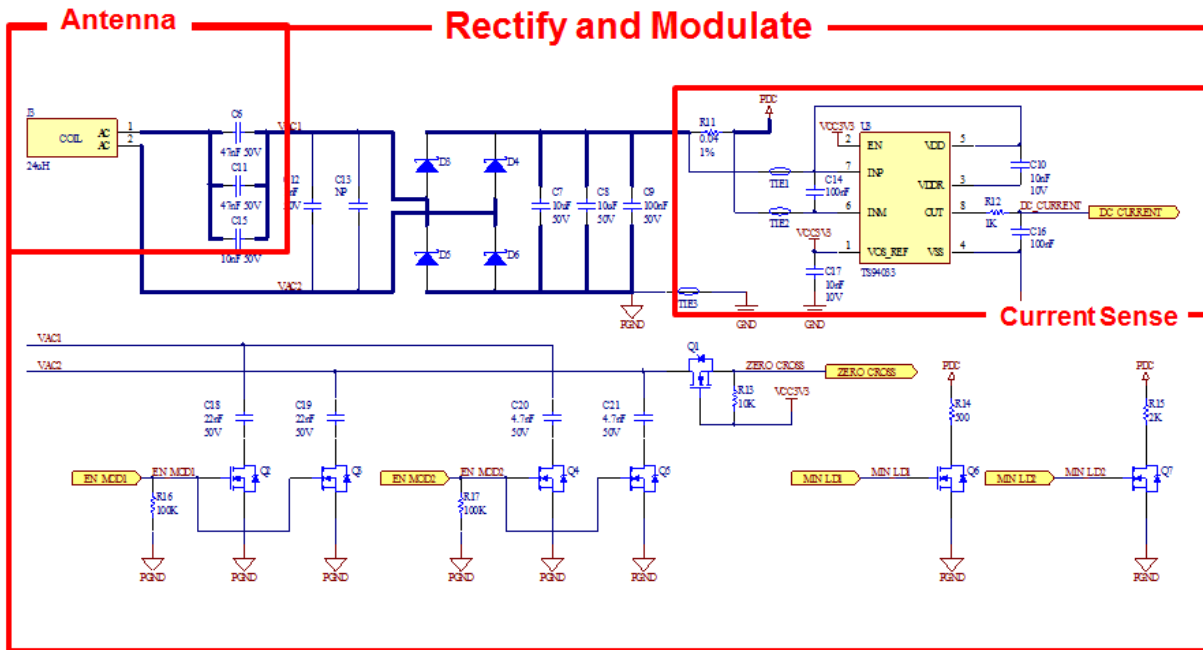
Antenna

Rectify and Modulate

J3
COIL
AC
AC
1
2
24uH

C6
47nF 50V
C11
47nF 50V
C15
10nF 50V

VAC1
C12
nF
50V
C13
NP
D3
D4
D5
D6
C7
10uF
50V
C8
10uF
50V
C9
100nF
50V
VAC2

PDC
R11
0.04
1%
TIE1
TIE2
TIE3
PGND
GND
GND

VCC3V3
U8
2
EN
7
INP
6
INM
1
VOS_REF
VDD
5
VDDR
3
OUT
8
VSS
4
C14
100nF
VCC3V3
C17
10nF
10V
TS94033
C10
10nF
10V
R12
1K
DC_CURRENT
DC CURRENT
C16
100nF

Current Sense

VAC1
VAC2
Q1
ZERO CROSS
ZERO CROSS
R13
10K
VCC3V3

C18
22nF
50V
C19
22nF
50V
C20
4.7nF
50V
C21
4.7nF
50V

EN MOD1
EN MOD1
R16
100K
Q2
Q3
EN MOD2
EN MOD2
R17
100K
Q4
Q5
PGND
PGND
PGND
PGND
PGND
PGND

PDC
R14
500
MIN LD1
MIN LD1
Q6
PGND
PDC
R15
2K
MIN LD2
MIN LD2
Q7
PGND